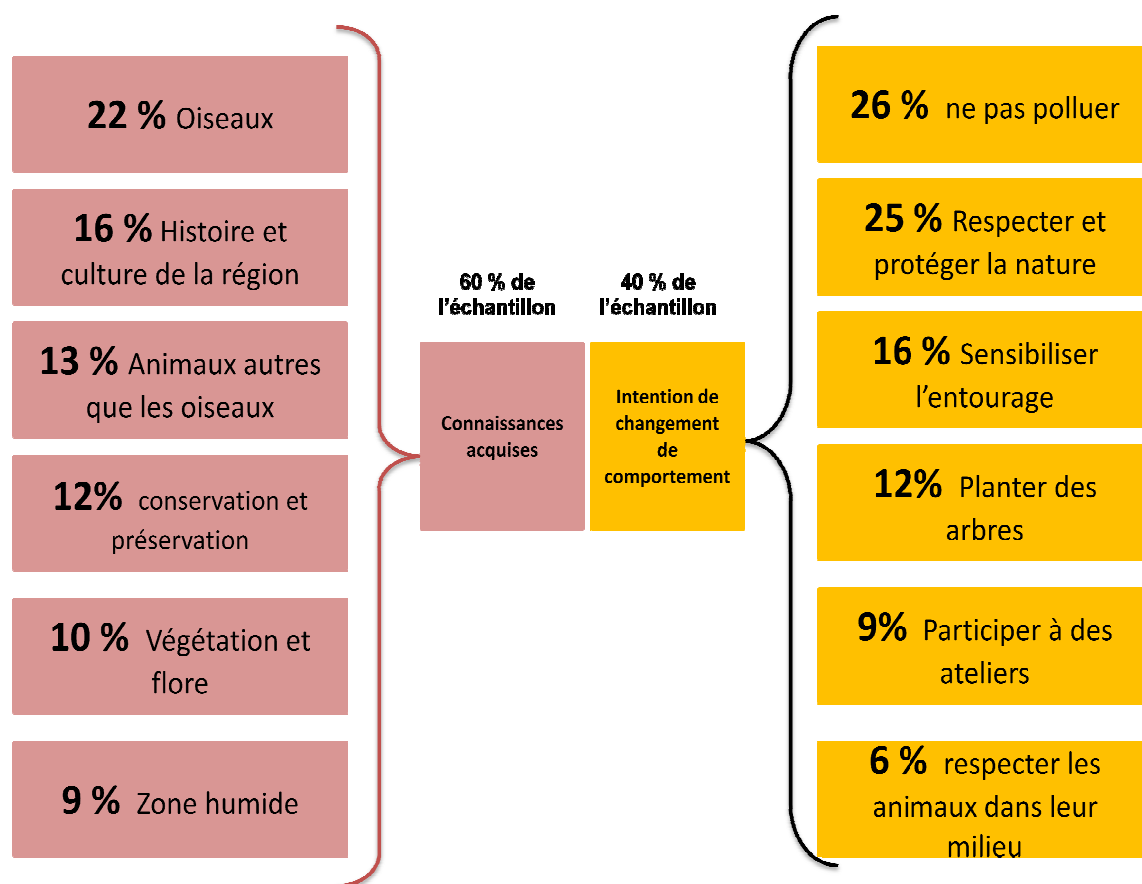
22 % Oiseaux

16 % Histoire et culture de la région

13 % Animaux autres que les oiseaux

12% conservation et préservation

10 % Végétation et flore

9 % Zone humide

60 % de l'échantillon

40 % de l'échantillon

Connaissances acquises

Intention de changement de comportement

26 % ne pas polluer

25 % Respecter et protéger la nature

16 % Sensibiliser l'entourage

12% Planter des arbres

9% Participer à des ateliers

6 % respecter les animaux dans leur milieu